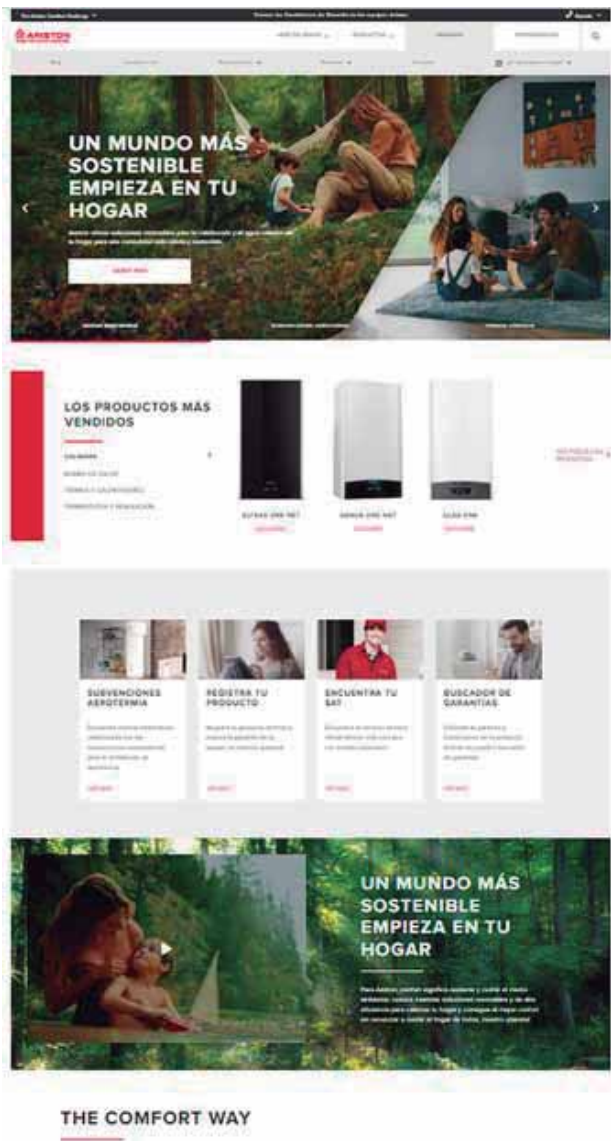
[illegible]

ARISTON

UN MUNDO MÁS SOSTENIBLE EMPIEZA EN TU HOGAR

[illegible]

LOS PRODUCTOS MÁS VENDIDOS

CALDERAS

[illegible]

ALTEAS ONE NET

GENUS ONE NET

CLAS ONE

SUBVENCIONES AEROTERMIA

REGISTRA TU PRODUCTO

ENCUENTRA TU SAT

BUSCADOR DE GARANTÍAS

UN MUNDO MÁS SOSTENIBLE EMPIEZA EN TU HOGAR

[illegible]

THE COMFORT WAY